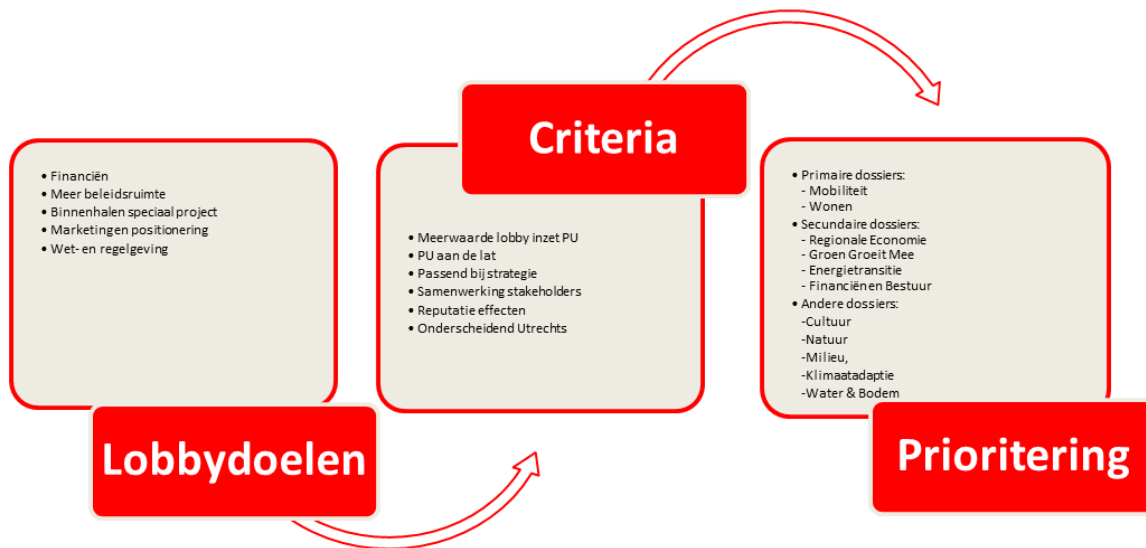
• Financiën
• Meer beleidsruimte
• Binnenhalen speciaal project
• Marketingen positionering
• Wet- en regelgeving

Lobbydoelen

Criteria

• Meerwaarde lobby inzet PU
• PU aan de lat
• Passend bij strategie
• Samenwerking stakeholders
• Reputatie effecten
• Onderscheidend Utrechts

• Primaire dossiers:
- Mobiliteit
- Wonen
• Secundaire dossiers:
- Regionale Economie
- Groen Groeit Mee
- Energietransitie
- Financiënen Bestuur
• Andere dossiers:
-Cultuur
-Natuur
-Milieu,
-Klimaatadaptie
-Water & Bodem

Prioritering